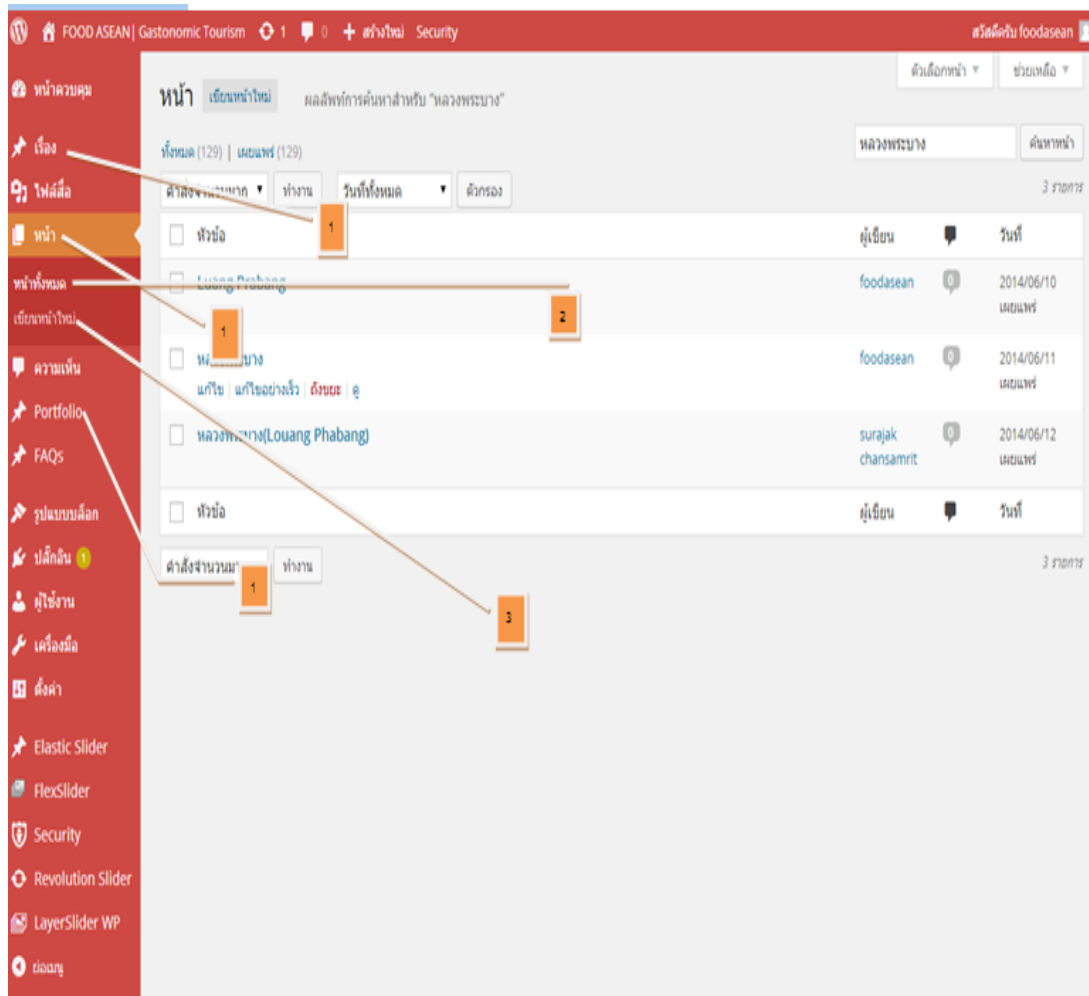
FOOD ASEAN | Gastonomic Tourism 1 0 สร้างใหม่ Security สวัสดีครับ foodasean

หน้าควบคุม
เรื่อง
ไฟล์สื่อ
หน้า
หน้าทั้งหมด
เขียนหน้าใหม่
ความเห็น
Portfolio
FAQs
รูปแบบบล็อก
ปลั๊กอิน 1
ผู้ใช้งาน
เครื่องมือ
ตั้งค่า
Elastic Slider
FlexSlider
Security
Revolution Slider
LayerSlider WP
ย่อเมนู

ตัวเลือกหน้า ▾ ช่วยเหลือ ▾

หน้า เขียนหน้าใหม่ ผลลัพท์การค้นหาสำหรับ "หลวงพระบาง"

ทั้งหมด (129) | เผยแพร่ (129)

หลวงพระบาง ค้นหาหน้า

คำสั่งจำนวนมาก ▾ ทำงาน วันที่ทั้งหมด ▾ ตัวกรอง 3 รายการ

| หัวข้อ | ผู้เขียน | | วันที่ |
|---|---|---|---|
| Luang Prabang | foodasean | 0 | 2014/06/10 เผยแพร่ |
| หลวงพระบาง แก้ไข \| แก้ไขอย่างเร็ว \| ถังขยะ \| ดู | foodasean | 0 | 2014/06/11 เผยแพร่ |
| หลวงพระบาง(Louang Phabang) | surajak chansamrit | 0 | 2014/06/12 เผยแพร่ |
| หัวข้อ | ผู้เขียน | | วันที่ |

คำสั่งจำนวนมาก ทำงาน 3 รายการ

1
1
2
1
3